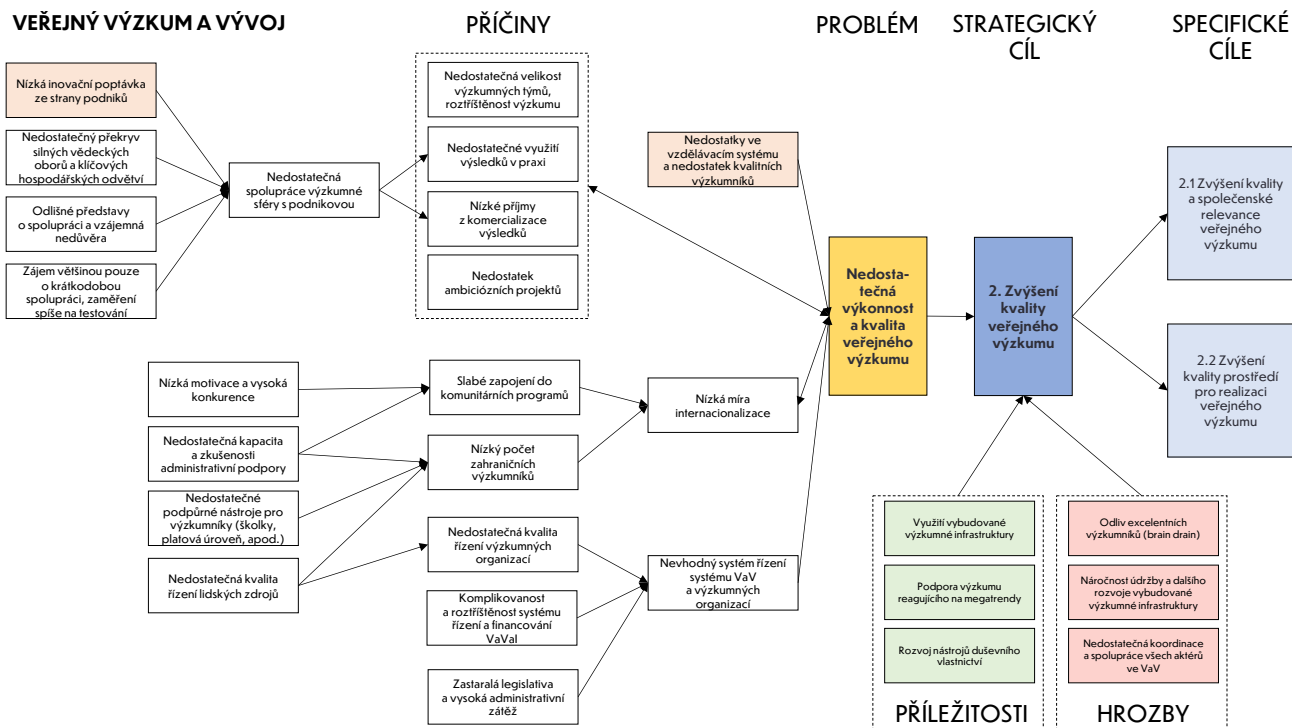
VEŘEJNÝ VÝZKUM A VÝVOJ

PŘÍČINY

PROBLÉM

STRATEGICKÝ CÍL

SPECIFICKÉ CÍLE

Nízká inovační poptávka ze strany podniků

Nedostatečný překryv silných vědeckých oborů a klíčových hospodářských odvětví

Odlišné představy o spolupráci a vzájemná nedůvěra

Zájem většinou pouze o krátkodobou spolupráci, zaměření spíše na testování

Nedostatečná spolupráce výzkumné sféry s podnikovou

Nedostatečná velikost výzkumných týmů, roztříštěnost výzkumu

Nedostatečné využití výsledků v praxi

Nízké příjmy z komercializace výsledků

Nedostatek ambiciózních projektů

Nedostatky ve vzdělávacím systému a nedostatek kvalitních výzkumníků

Nedostatečná výkonnost a kvalita veřejného výzkumu

2. Zvýšení kvality veřejného výzkumu

2.1 Zvýšení kvality a společenské relevance veřejného výzkumu

2.2 Zvýšení kvality prostředí pro realizaci veřejného výzkumu

Nízká motivace a vysoká konkurence

Nedostatečná kapacita a zkušenosti administrativní podpory

Nedostatečné podpůrné nástroje pro výzkumníky (školky, platová úroveň, apod.)

Nedostatečná kvalita řízení lidských zdrojů

Slabé zapojení do komunitárních programů

Nízký počet zahraničních výzkumníků

Nízká míra internacionalizace

Nedostatečná kvalita řízení výzkumných organizací

Komplikovanost a roztříštěnost systému řízení a financování VaVaI

Zastaralá legislativa a vysoká administrativní zátěž

Nevhodný systém řízení systému VaV a výzkumných organizací

Využití vybudované výzkumné infrastruktury

Podpora výzkumu reagujícího na megatrendy

Rozvoj nástrojů duševního vlastnictví

PŘÍLEŽITOSTI

Odliv excelentních výzkumníků (brain drain)

Náročnost údržby a dalšího rozvoje vybudované výzkumné infrastruktury

Nedostatečná koordinace a spolupráce všech aktérů ve VaV

HROZBY